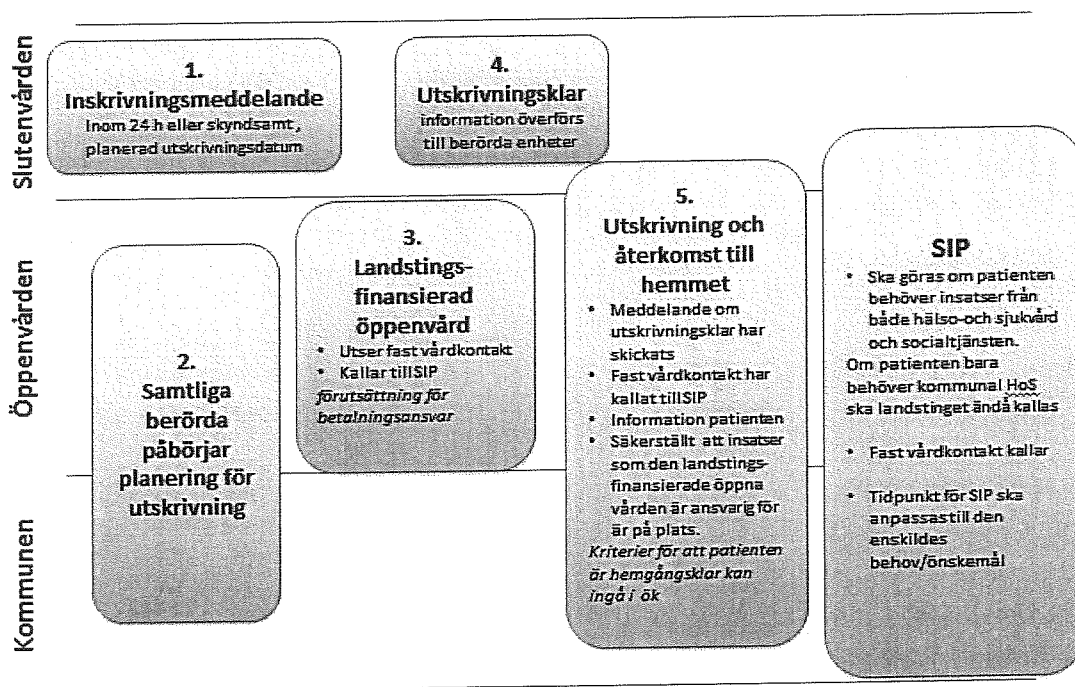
Slutenvården

Öppenvården

Kommunen

1.
Inskrivningsmeddelande
Inom 24 h eller skyndsamt, planerad utskrivningsdatum

4.
Utskrivningsklar
information överförs till berörda enheter

2.
Samtliga berörda påbörjar planering för utskrivning

3.
Landstingsfinansierad öppenvård
• Utser fast vårdkontakt
• Kallar till SIP
*förutsättning för betalningsansvar*

5.
Utskrivning och återkomst till hemmet
• Meddelande om utskrivningsklar har skickats
• Fast vårdkontakt har kallat till SIP
• Information patienten
• Säkerställt att insatser som den landstingsfinansierade öppna vården är ansvarig för är på plats.
*Kriterier för att patienten är hemgångsklar kan ingå i ök*

SIP
• Ska göras om patienten behöver insatser från både hälso-och sjukvård och socialtjänsten.
Om patienten bara behöver kommunal HoS ska landstinget ändå kallas
• Fast vårdkontakt kallar
• Tidpunkt för SIP ska anpassas till den enskildes behov/önskemål